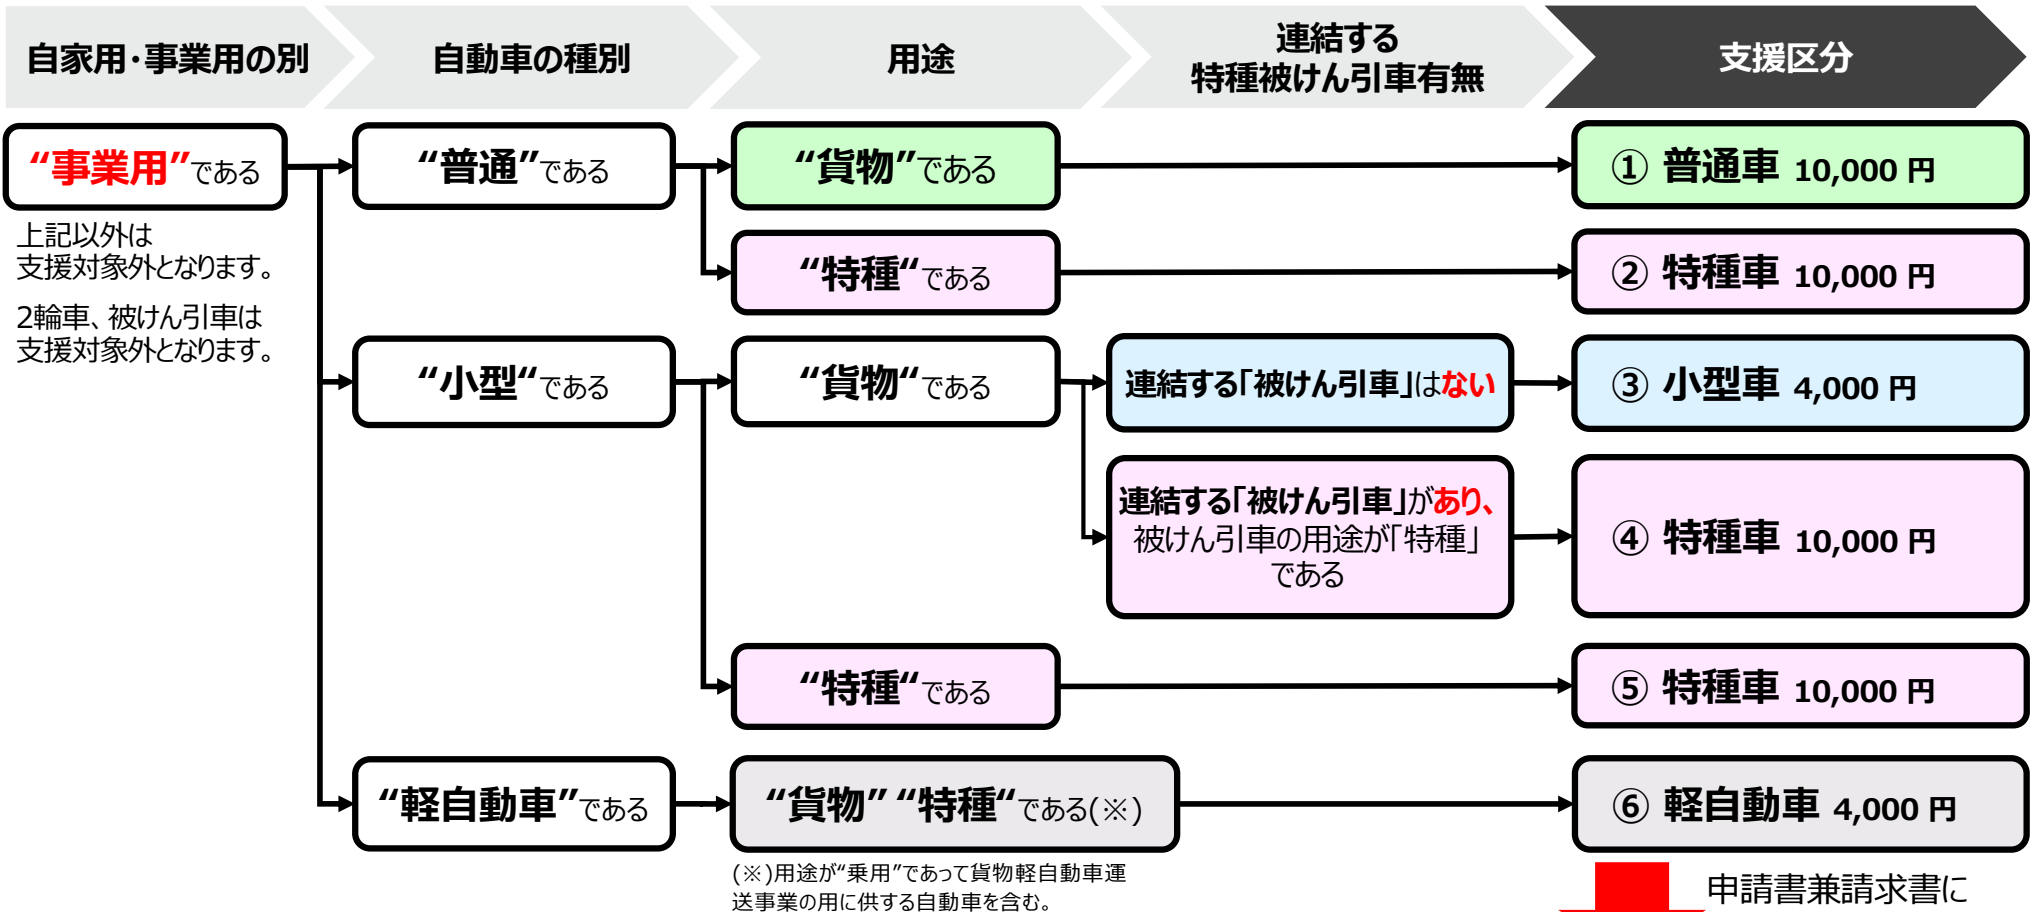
自家用・事業用の別

自動車の種別

用途

連結する
特種被けん引車有無

支援区分

“事業用”である

上記以外は
支援対象外となります。

2輪車、被けん引車は
支援対象外となります。

“普通”である

“貨物”である

① 普通車 10,000 円

“特種“である

② 特種車 10,000 円

“小型“である

“貨物“である

連結する「被けん引車」はない

③ 小型車 4,000 円

連結する「被けん引車」があり、
被けん引車の用途が「特種」
である

④ 特種車 10,000 円

“特種“である

⑤ 特種車 10,000 円

“軽自動車”である

“貨物” “特種“である(※)

⑥ 軽自動車 4,000 円

(※)用途が“乗用”であって貨物軽自動車運送事業の用に供する自動車を含む。

申請書兼請求書に